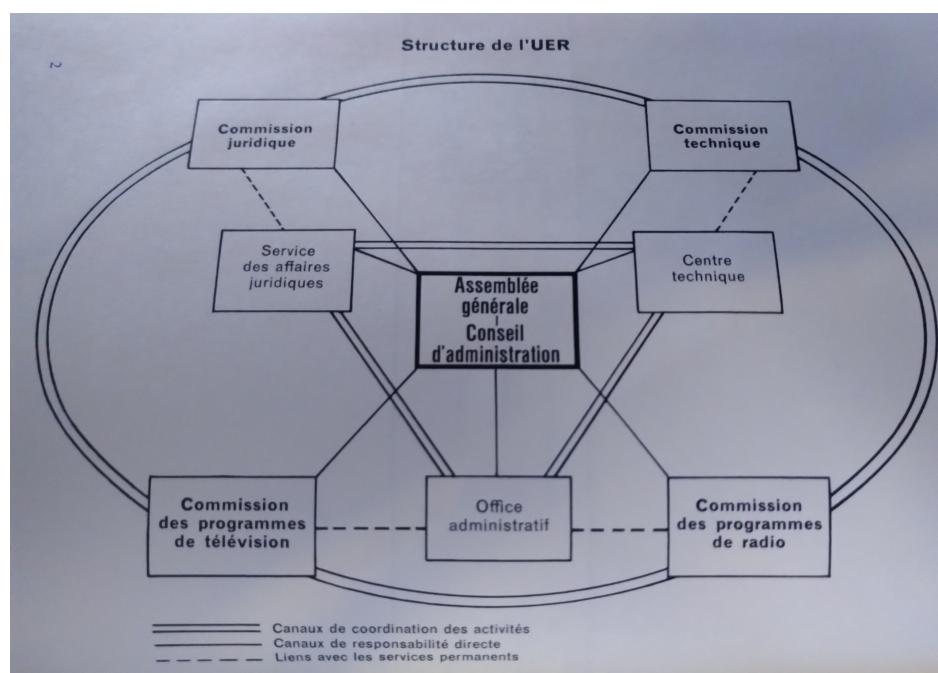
2

Structure de l'UER

Commission juridique

Commission technique

Service des affaires juridiques

Assemblée générale
|
Conseil d'administration

Centre technique

Commission des programmes de télévision

Office administratif

Commission des programmes de radio

Canaux de coordination des activités
Canaux de responsabilité directe
Liens avec les services permanents